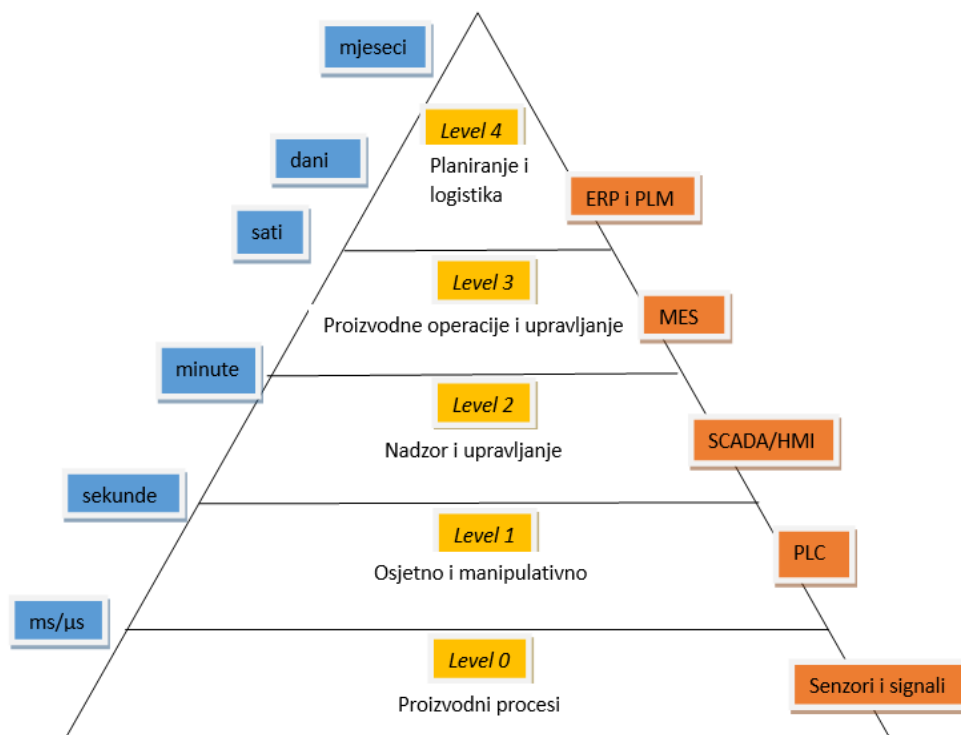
mjeseci

Level 4
Planiranje i logistika

dani

ERP i PLM

sati

Level 3
Proizvodne operacije i upravljanje

MES

minute

Level 2
Nadzor i upravljanje

SCADA/HMI

sekunde

Level 1
Osjetno i manipulativno

PLC

ms/μs

Level 0
Proizvodni procesi

Senzori i signali